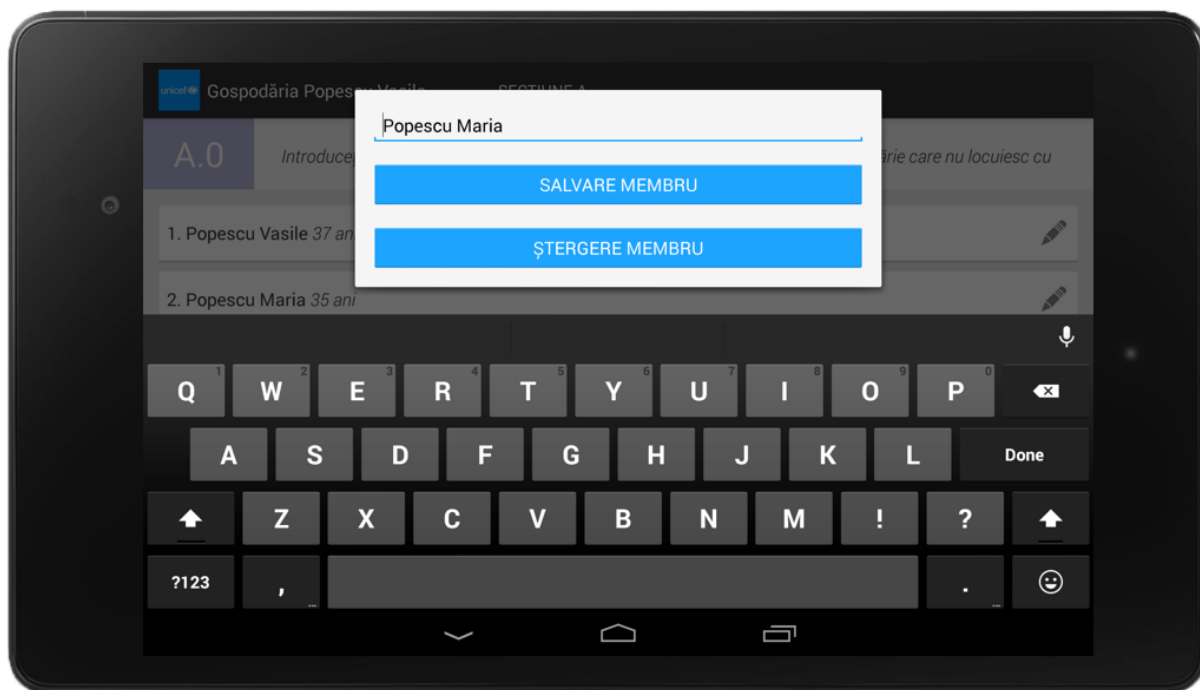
unicef Gospodăria Popes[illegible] SECTIUNE A

A.0 Introduce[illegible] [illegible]ărie care nu locuiesc cu

1. Popescu Vasile 37 an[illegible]

2. Popescu Maria 35 ani

Popescu Maria

SALVARE MEMBRU

ȘTERGERE MEMBRU

1 Q 2 W 3 E 4 R 5 T 6 Y 7 U 8 I 9 O 0 P

A S D F G H J K L Done

Z X C V B N M ! ?

?123 , .